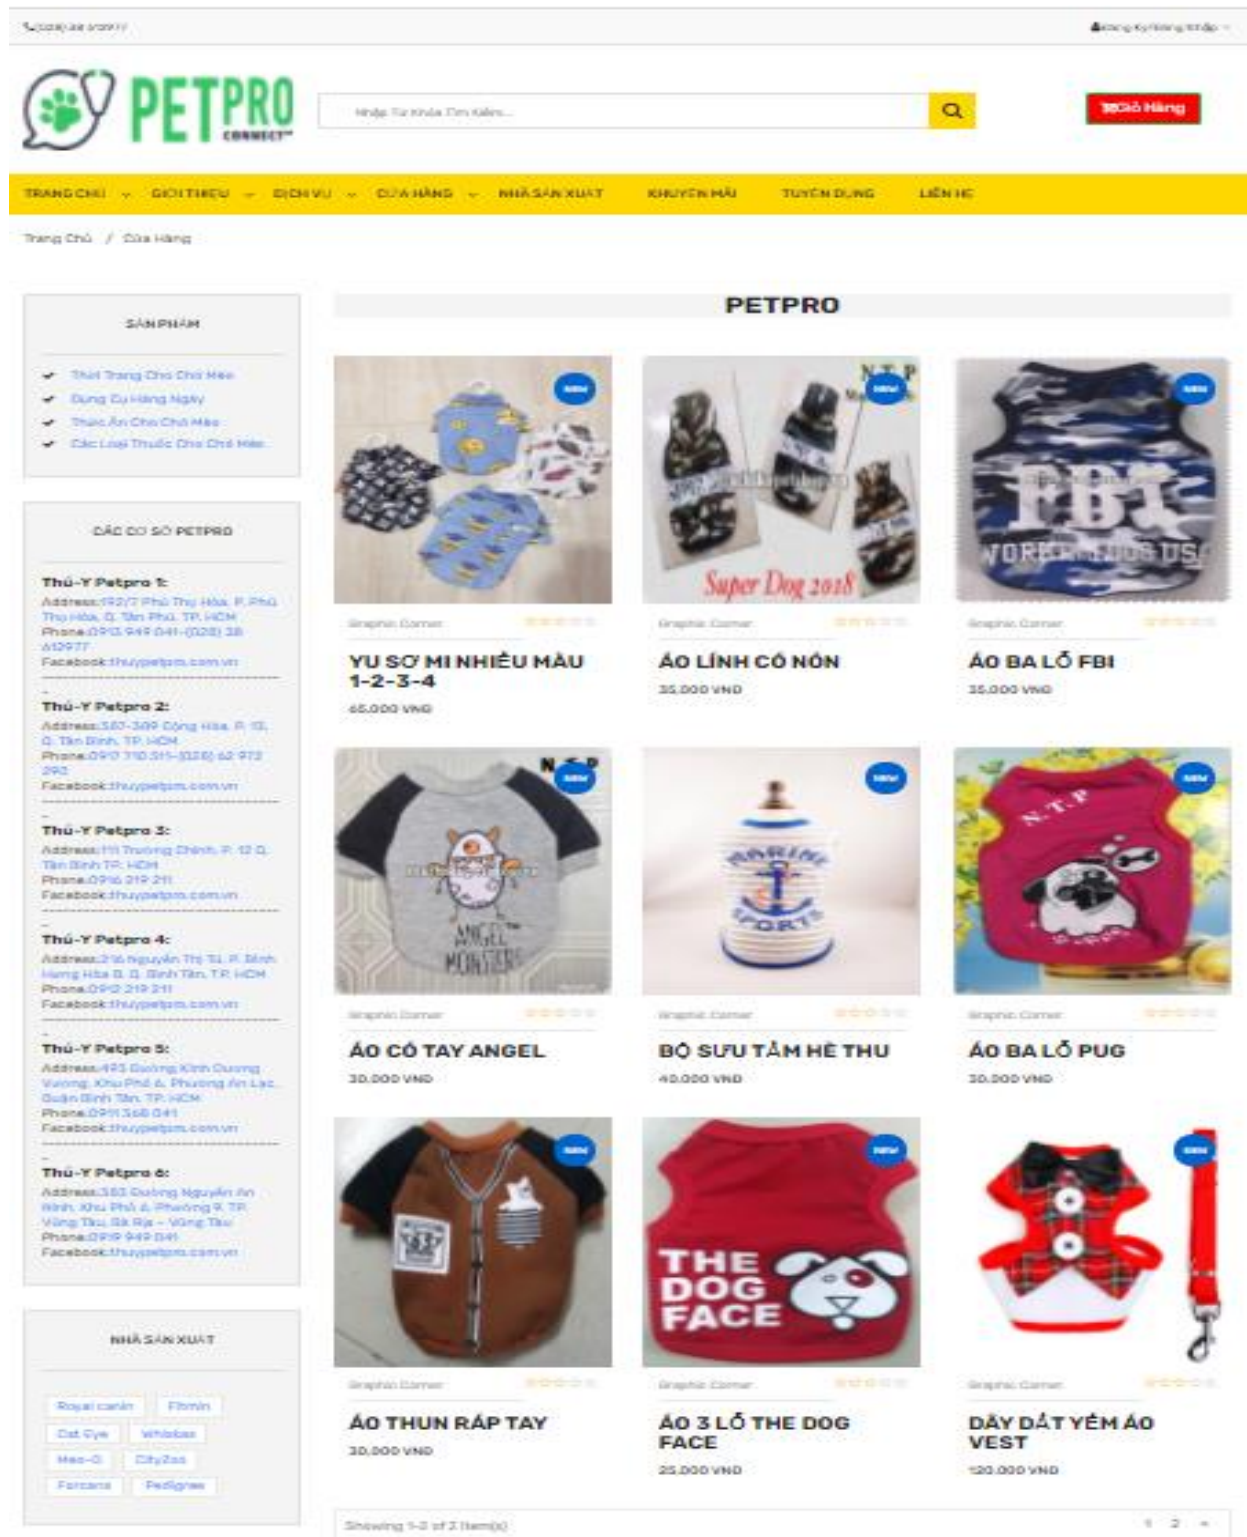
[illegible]

Đăng Ký/Đăng Nhập

PETPRO CONNECT

Nhập Từ Khóa Tìm Kiếm...

Giỏ Hàng

TRANG CHỦ GIỚI THIỆU DỊCH VỤ CỬA HÀNG NHÀ SẢN XUẤT KHUYẾN MÃI TUYỂN DỤNG LIÊN HỆ

Trang Chủ / Cửa Hàng

SẢN PHẨM

Thời Trang Cho Chó Mèo
Dụng Cụ Hằng Ngày
Thức Ăn Cho Chó Mèo
Các Loại Thuốc Cho Chó Mèo

CÁC CƠ SỞ PETPRO

Thú-Y Petpro 1:
Address:192/7 Phú Thọ Hòa, P. Phú Thọ Hòa, Q. Tân Phú, TP. HCM
Phone:0913 949 041-(028) 38 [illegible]
Facebook:thuypetpro.com.vn

Thú-Y Petpro 2:
Address:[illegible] Cộng Hòa, P. 13, Q. Tân Bình, TP. HCM
Phone:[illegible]
Facebook:thuypetpro.com.vn

Thú-Y Petpro 3:
Address:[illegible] Trường Chinh, P. 12 Q. Tân Bình TP. HCM
Phone:0916 219 211
Facebook:thuypetpro.com.vn

Thú-Y Petpro 4:
Address:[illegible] Nguyễn Thị Tú, P. Bình Hưng Hòa B, Q. Bình Tân, TP. HCM
Phone:0912 219 211
Facebook:thuypetpro.com.vn

Thú-Y Petpro 5:
Address:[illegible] Đường Kinh Dương Vương, Khu Phố 4, Phường An Lạc, Quận Bình Tân, TP. HCM
Phone:0911 368 041
Facebook:thuypetpro.com.vn

Thú-Y Petpro 6:
Address:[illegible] Đường Nguyễn An Ninh, Khu Phố 4, Phường 9, TP. Vũng Tàu, Bà Rịa – Vũng Tàu
Phone:0919 949 041
Facebook:thuypetpro.com.vn

NHÀ SẢN XUẤT

Royal canin Fitmin Cat Eye Whiskas Meo-O CityZoo Forcans Pedigree

PETPRO

NEW
Graphic Corner
YU SƠ MI NHIỀU MÀU 1-2-3-4
65.000 VNĐ

NEW
Super Dog 2018
Graphic Corner
ÁO LÍNH CÓ NÓN
35.000 VNĐ

NEW
FBI
Graphic Corner
ÁO BA LỖ FBI
35.000 VNĐ

NEW
Graphic Corner
ÁO CÓ TAY ANGEL
30.000 VNĐ

NEW
MARINE SPORTS
Graphic Corner
BỘ SƯU TẦM HÈ THU
40.000 VNĐ

NEW
Graphic Corner
ÁO BA LỖ PUG
30.000 VNĐ

NEW
Graphic Corner
ÁO THUN RÁP TAY
30.000 VNĐ

NEW
THE DOG FACE
Graphic Corner
ÁO 3 LỖ THE DOG FACE
25.000 VNĐ

NEW
Graphic Corner
DÂY DẮT YẾM ÁO VEST
120.000 VNĐ

Showing 1-9 of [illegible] Item(s)

1 2 »